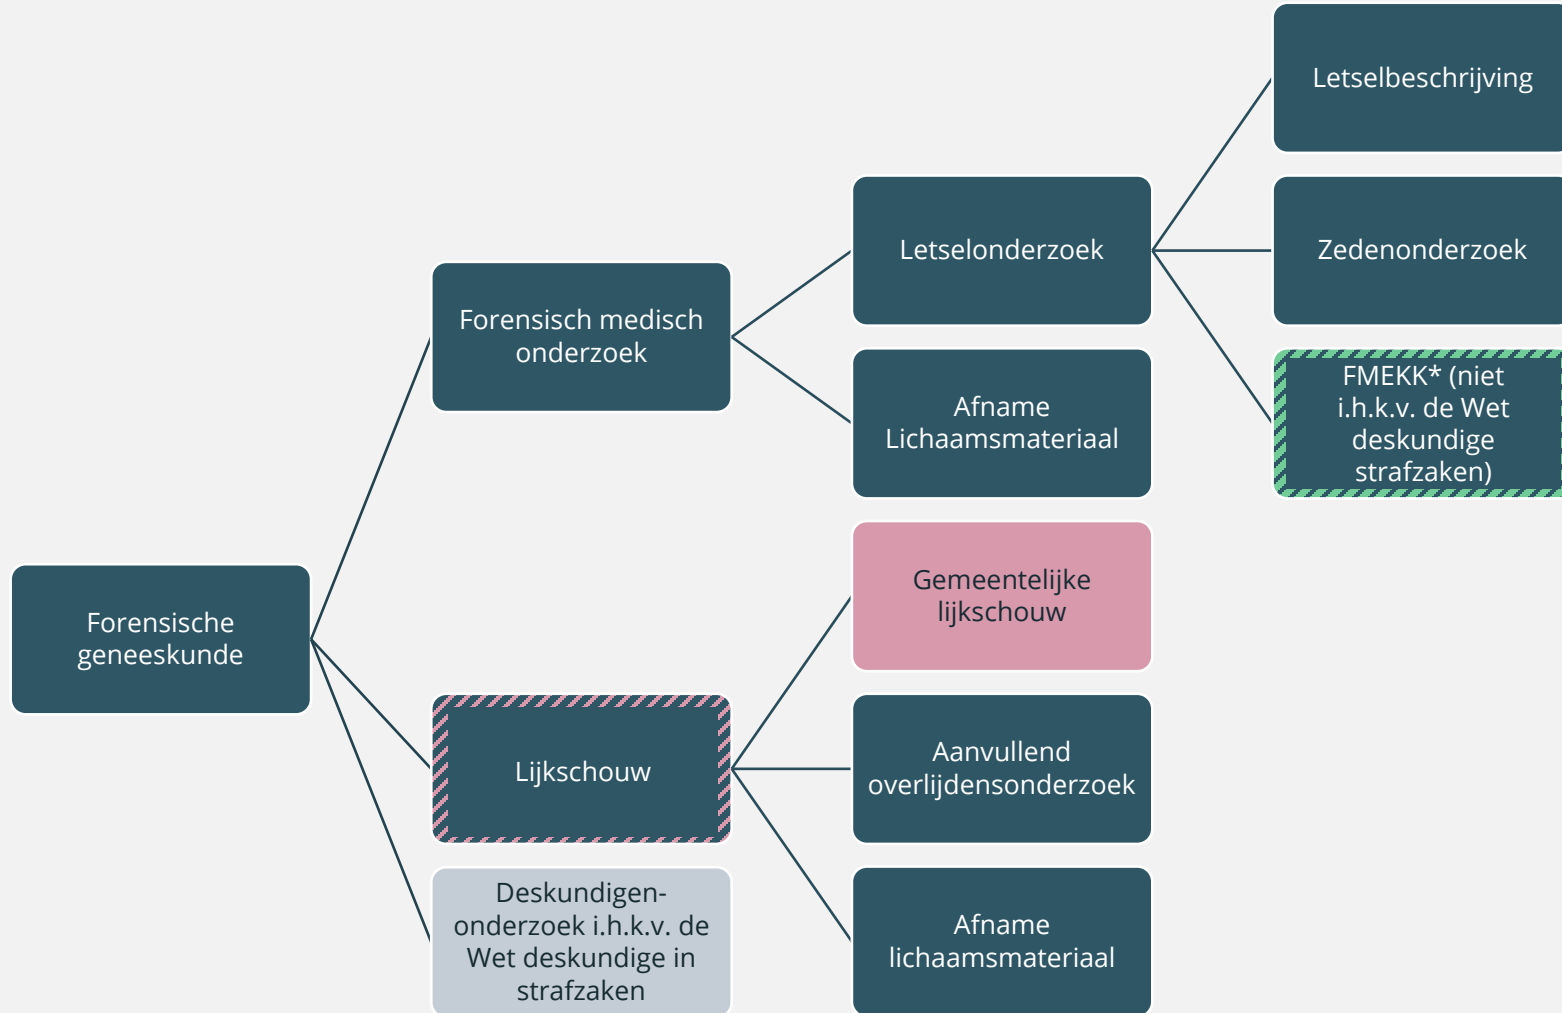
Forensische geneeskunde

Forensisch medisch onderzoek

Letselonderzoek

Letselbeschrijving

Zedenonderzoek

FMEKK* (niet i.h.k.v. de Wet deskundige strafzaken)

Afname Lichaamsmateriaal

Lijkschouw

Gemeentelijke lijkschouw

Aanvullend overlijdensonderzoek

Afname lichaamsmateriaal

Deskundigen-onderzoek i.h.k.v. de Wet deskundige in strafzaken